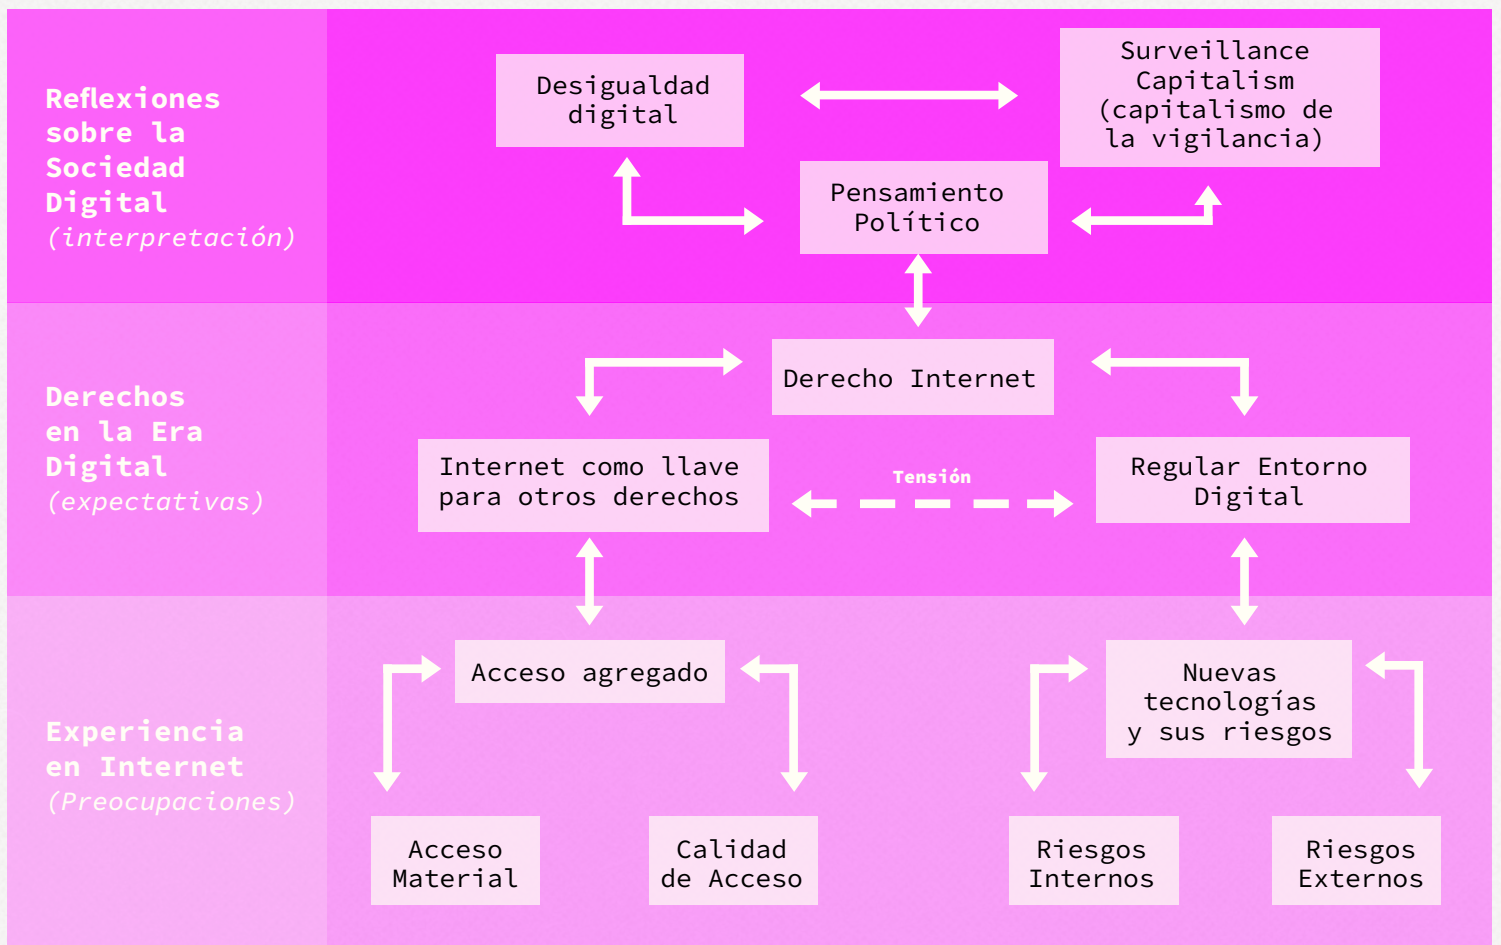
Reflexiones sobre la Sociedad Digital
(interpretación)

Desigualdad digital

Surveillance Capitalism (capitalismo de la vigilancia)

Pensamiento Político

Derechos en la Era Digital
(expectativas)

Derecho Internet

Internet como llave para otros derechos

Tensión

Regular Entorno Digital

Experiencia en Internet
(Preocupaciones)

Acceso agregado

Nuevas tecnologías y sus riesgos

Acceso Material

Calidad de Acceso

Riesgos Internos

Riesgos Externos